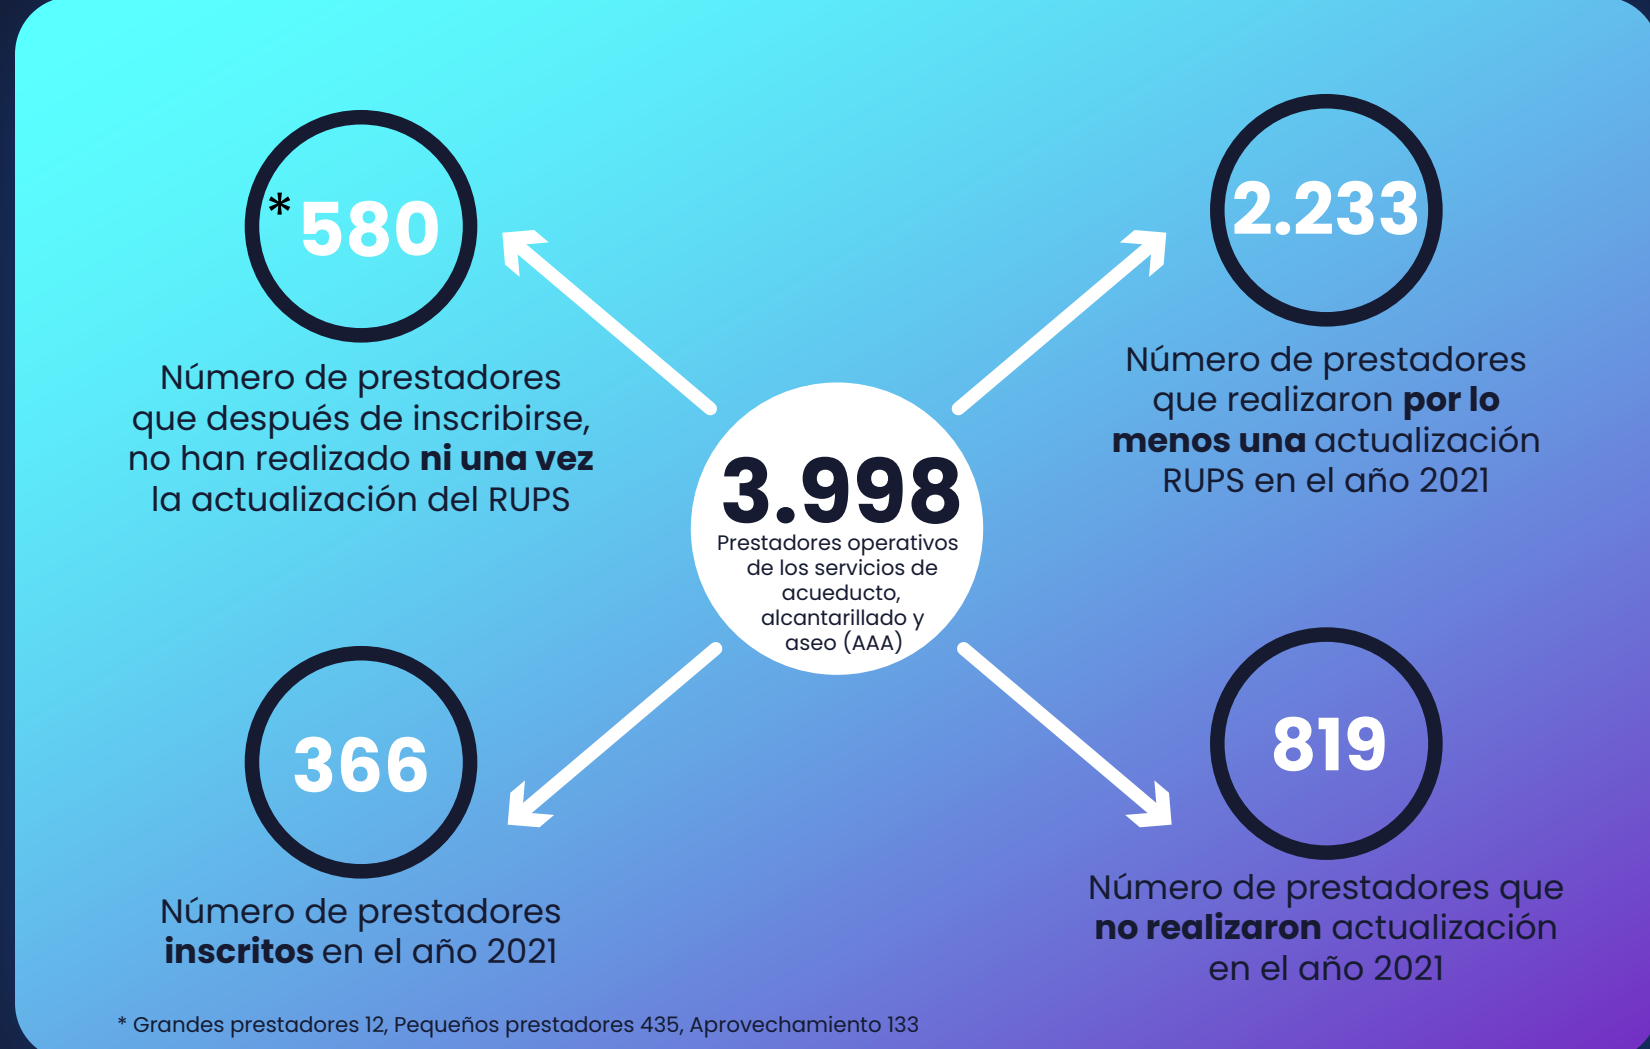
*580

Número de prestadores que después de inscribirse, no han realizado ni una vez la actualización del RUPS

2.233

Número de prestadores que realizaron por lo menos una actualización RUPS en el año 2021

3.998

Prestadores operativos de los servicios de acueducto, alcantarillado y aseo (AAA)

366

Número de prestadores inscritos en el año 2021

819

Número de prestadores que no realizaron actualización en el año 2021

* Grandes prestadores 12, Pequeños prestadores 435, Aprovechamiento 133